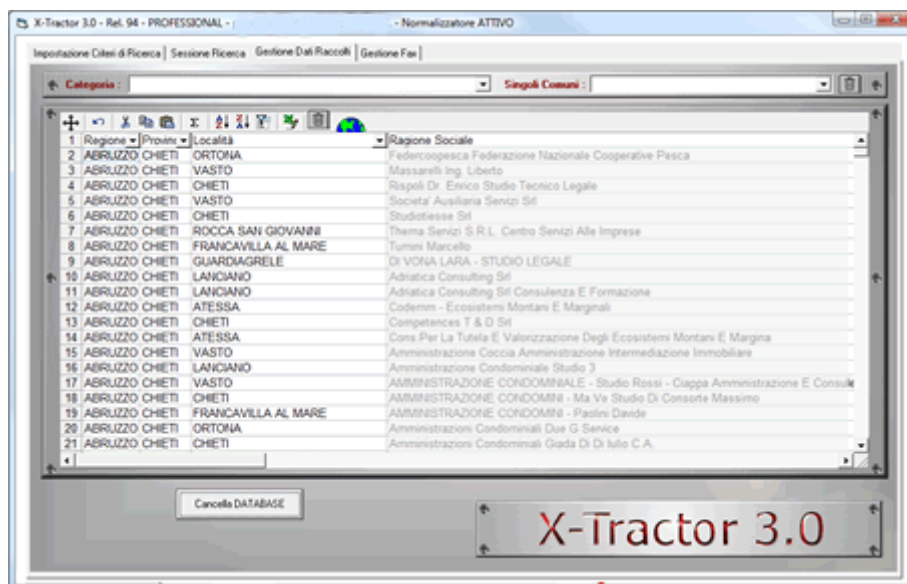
X-Tractor 3.0 - Rel. 94 - PROFESSIONAL - - Normalizzatore ATTIVO

Impostazione Criteri di Ricerca | Sessione Ricerca | Gestione Dati Raccolti | Gestione Fax

Categoria : Singoli Comuni :

| 1 | Regione | Provinc | Località | Ragione Sociale |
|---|---|---|---|---|
| 2 | ABRUZZO | CHIETI | ORTONA | Federcoopesca Federazione Nazionale Cooperative Pesca |
| 3 | ABRUZZO | CHIETI | VASTO | Massarelli Ing. Liberto |
| 4 | ABRUZZO | CHIETI | CHIETI | Rispoli Dr. Enrico Studio Tecnico Legale |
| 5 | ABRUZZO | CHIETI | VASTO | Societa' Ausiliaria Servizi Srl |
| 6 | ABRUZZO | CHIETI | CHIETI | Studiotiesse Srl |
| 7 | ABRUZZO | CHIETI | ROCCA SAN GIOVANNI | Thema Servizi S.R.L. Centro Servizi Alle Imprese |
| 8 | ABRUZZO | CHIETI | FRANCAVILLA AL MARE | Tumini Marcello |
| 9 | ABRUZZO | CHIETI | GUARDIAGRELE | DI VONA LARA - STUDIO LEGALE |
| 10 | ABRUZZO | CHIETI | LANCIANO | Adriatica Consulting Srl |
| 11 | ABRUZZO | CHIETI | LANCIANO | Adriatica Consulting Srl Consulenza E Formazione |
| 12 | ABRUZZO | CHIETI | ATESSA | Codemm - Ecosistemi Montani E Marginali |
| 13 | ABRUZZO | CHIETI | CHIETI | Competences T & D Srl |
| 14 | ABRUZZO | CHIETI | ATESSA | Cons Per La Tutela E Valorizzazione Degli Ecosistemi Montani E Margina |
| 15 | ABRUZZO | CHIETI | VASTO | Amministrazione Coccia Amministrazione Intermediazione Immobiliare |
| 16 | ABRUZZO | CHIETI | LANCIANO | Amministrazione Condominiale Studio 3 |
| 17 | ABRUZZO | CHIETI | VASTO | AMMINISTRAZIONE CONDOMINIALE - Studio Rossi - Ciappa Amministrazione E Consule |
| 18 | ABRUZZO | CHIETI | CHIETI | AMMINISTRAZIONE CONDOMINI - Ma Ve Studio Di Consorte Massimo |
| 19 | ABRUZZO | CHIETI | FRANCAVILLA AL MARE | AMMINISTRAZIONE CONDOMINI - Paolini Davide |
| 20 | ABRUZZO | CHIETI | ORTONA | Amministrazioni Condominiali Due G Service |
| 21 | ABRUZZO | CHIETI | CHIETI | Amministrazioni Condominiali Giada Di Di Iulio C.A. |

Cancella DATABASE

X-Tractor 3.0